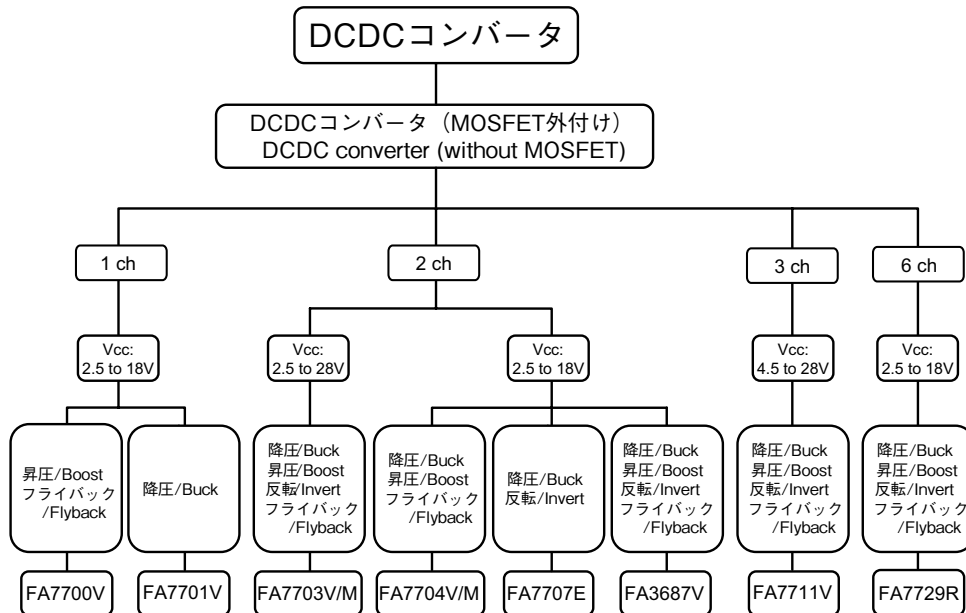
DCDCコンバータ

DCDCコンバータ（MOSFET外付け）
DCDC converter (without MOSFET)

1 ch

Vcc:
2.5 to 18V

昇圧/Boost
フライバック
/Flyback

FA7700V

降圧/Buck

FA7701V

2 ch

Vcc:
2.5 to 28V

降圧/Buck
昇圧/Boost
反転/Invert
フライバック
/Flyback

FA7703V/M

Vcc:
2.5 to 18V

降圧/Buck
昇圧/Boost
フライバック
/Flyback

FA7704V/M

降圧/Buck
反転/Invert

FA7707E

降圧/Buck
昇圧/Boost
反転/Invert
フライバック
/Flyback

FA3687V

3 ch

Vcc:
4.5 to 28V

降圧/Buck
昇圧/Boost
反転/Invert
フライバック
/Flyback

FA7711V

6 ch

Vcc:
2.5 to 18V

降圧/Buck
昇圧/Boost
反転/Invert
フライバック
/Flyback

FA7729R